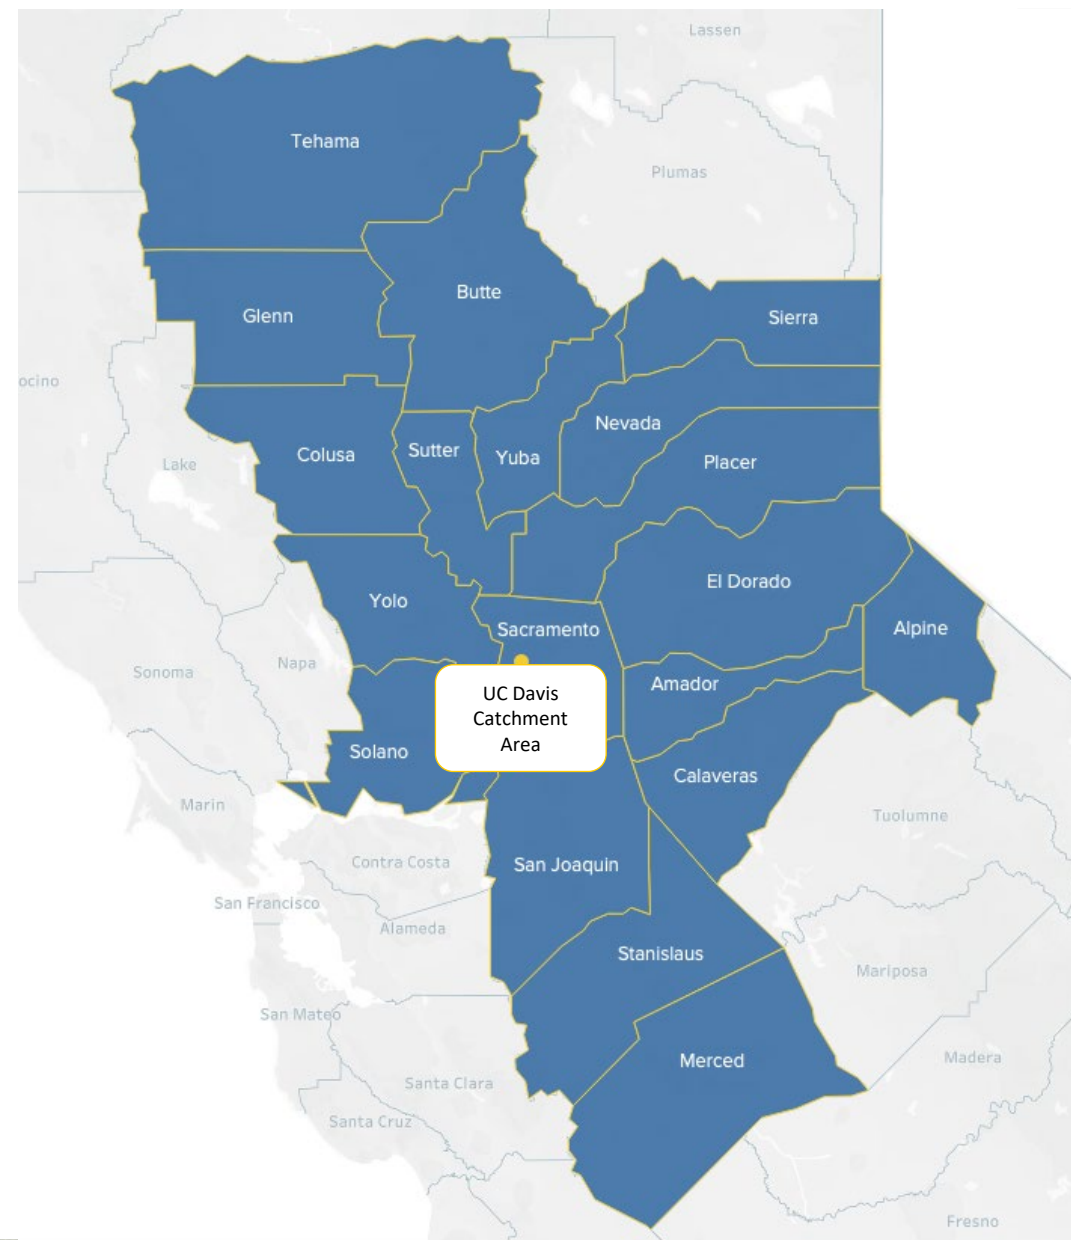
Lassen

Tehama

Plumas

Butte

Glenn

Sierra

ocino

Nevada

Colusa

Sutter

Yuba

Lake

Placer

El Dorado

Yolo

Alpine

Sacramento

Napa

Sonoma

UC Davis Catchment Area

Amador

Solano

Calaveras

Marin

Tuolumne

Contra Costa

San Joaquin

San Francisco

Alameda

Stanislaus

Mariposa

San Mateo

Merced

Madera

Santa Clara

Santa Cruz

Fresno